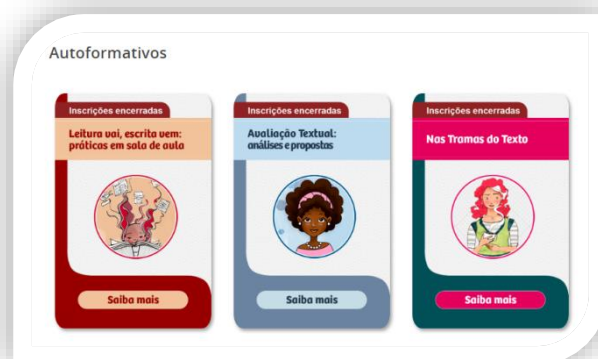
Autoformativos

Inscrições encerradas

Leitura vai, escrita vem: práticas em sala de aula

Saiba mais

Inscrições encerradas

Avaliação Textual: análises e propostas

Saiba mais

Inscrições encerradas

Nas Tramas do Texto

Saiba mais